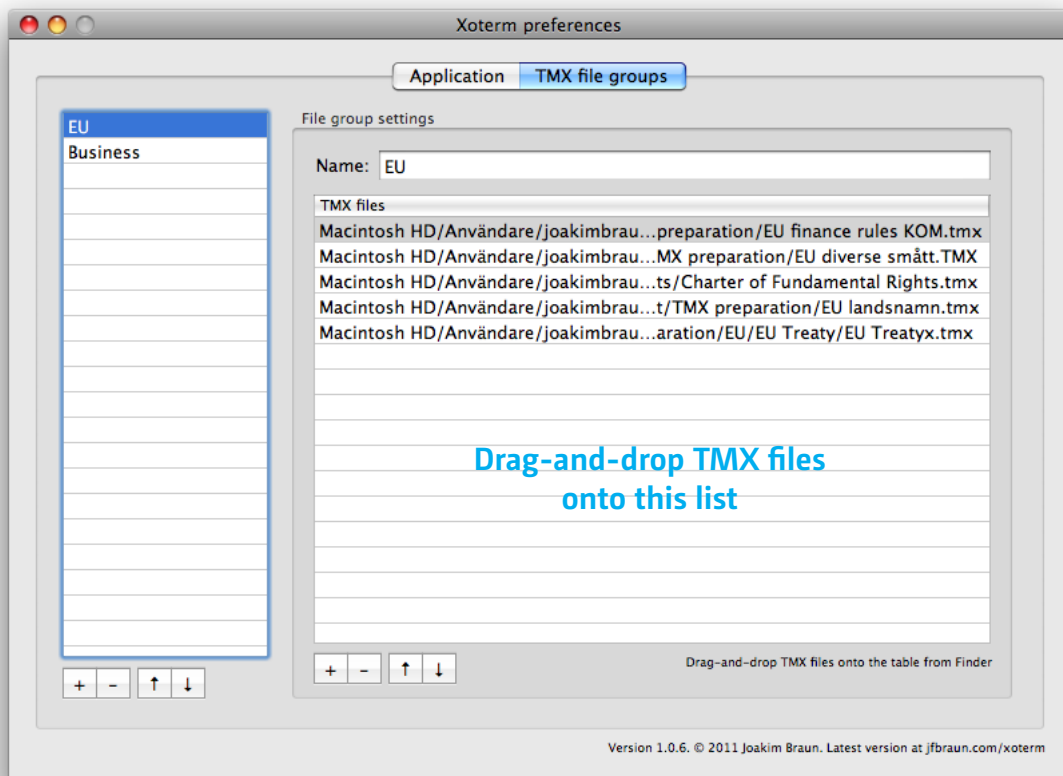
Xoterm preferences

Application | TMX file groups

EU
Business

File group settings

Name: EU

TMX files
Macintosh HD/Användare/joakimbrau…preparation/EU finance rules KOM.tmx
Macintosh HD/Användare/joakimbrau…MX preparation/EU diverse smått.TMX
Macintosh HD/Användare/joakimbrau…ts/Charter of Fundamental Rights.tmx
Macintosh HD/Användare/joakimbrau…t/TMX preparation/EU landsnamn.tmx
Macintosh HD/Användare/joakimbrau…aration/EU/EU Treaty/EU Treatyx.tmx

Drag-and-drop TMX files onto this list

+ - ↑ ↓

+ - ↑ ↓

Drag-and-drop TMX files onto the table from Finder

Version 1.0.6. © 2011 Joakim Braun. Latest version at jfbraun.com/xoterm